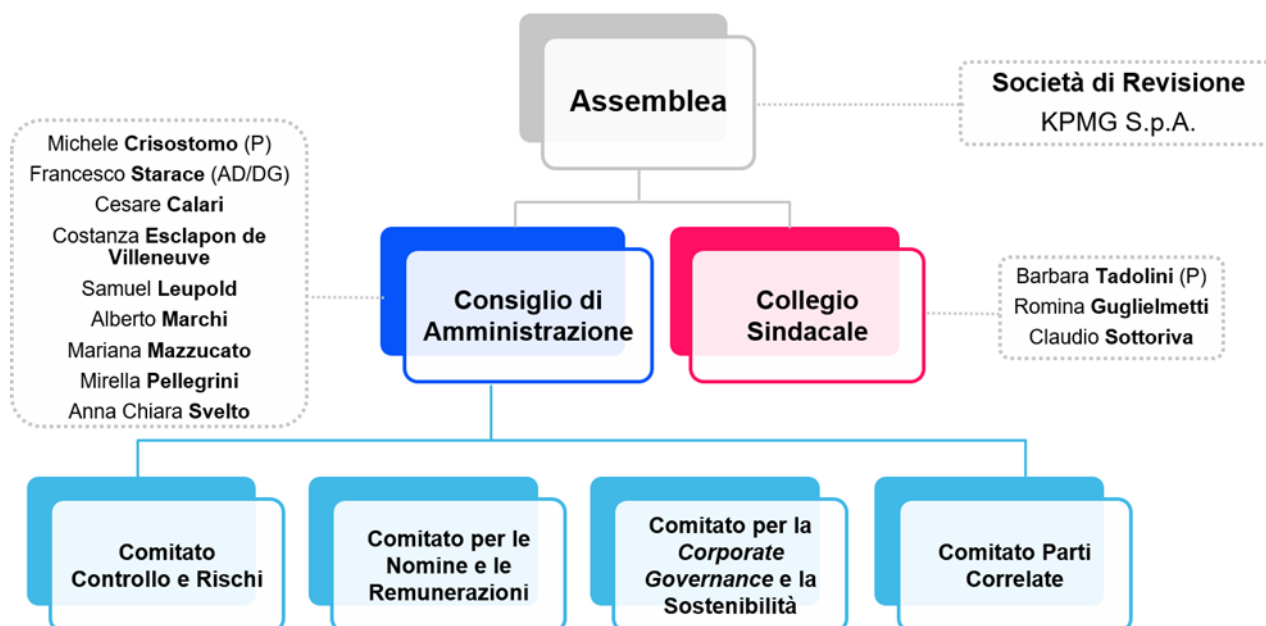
Assemblea

Società di Revisione
KPMG S.p.A.

Michele Crisostomo (P)
Francesco Starace (AD/DG)
Cesare Calari
Costanza Esclapon de Villeneuve
Samuel Leupold
Alberto Marchi
Mariana Mazzucato
Mirella Pellegrini
Anna Chiara Svelto

Consiglio di Amministrazione

Collegio Sindacale

Barbara Tadolini (P)
Romina Guglielmetti
Claudio Sottoriva

Comitato Controllo e Rischi

Comitato per le Nomine e le Remunerazioni

Comitato per la *Corporate Governance* e la Sostenibilità

Comitato Parti Correlate